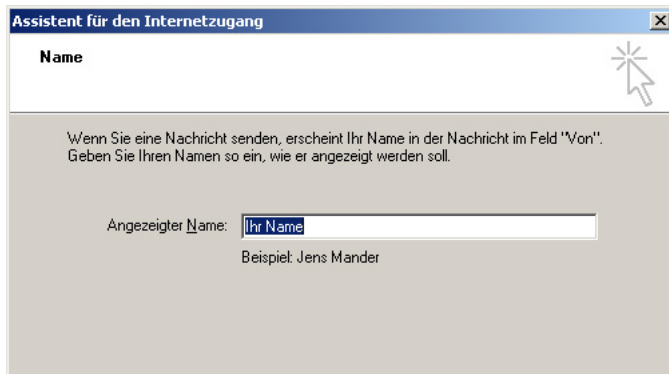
Assistent für den Internetzugang

Name

Wenn Sie eine Nachricht senden, erscheint Ihr Name in der Nachricht im Feld "Von". Geben Sie Ihren Namen so ein, wie er angezeigt werden soll.

Angezeigter Name: Ihr Name

Beispiel: Jens Mander